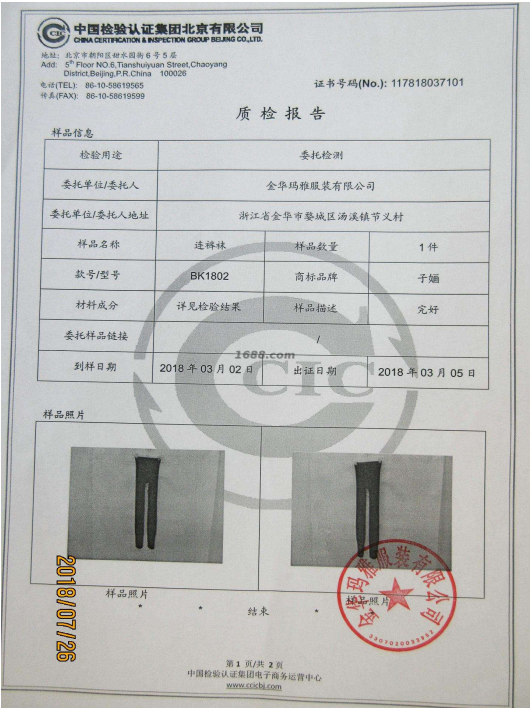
中国检验认证集团北京有限公司
CHINA CERTIFICATION & INSPECTION GROUP BEIJING CO.,LTD.

地址：北京市朝阳区甜水园街6号5层
Add: 5th Floor NO.6,Tianshuiyuan Street,Chaoyang District,Beijing,P.R.China 100026
电话(TEL): 86-10-58619565
传真(FAX): 86-10-58619599

证书号码(No.): 117818037101

质检报告

样品信息

| 检验用途 | 委托检测 | | |
|---|---|---|---|
| 委托单位/委托人 | 金华玛雅服装有限公司 | | |
| 委托单位/委托人地址 | 浙江省金华市婺城区汤溪镇节义村 | | |
| 样品名称 | 连裤袜 | 样品数量 | 1件 |
| 款号/型号 | BK1802 | 商标品牌 | 子嫣 |
| 材料成分 | 详见检验结果 | 样品描述 | 完好 |
| 委托样品链接 | / | | |
| 到样日期 | 2018年03月02日 | 出证日期 | 2018年03月05日 |

1688.com

样品照片

样品照片
结束
样品照片

金华玛雅服装有限公司
3307030003891

2018/07/26

第1页/共2页
中国检验认证集团电子商务运营中心
www.ccicbj.com

CIC